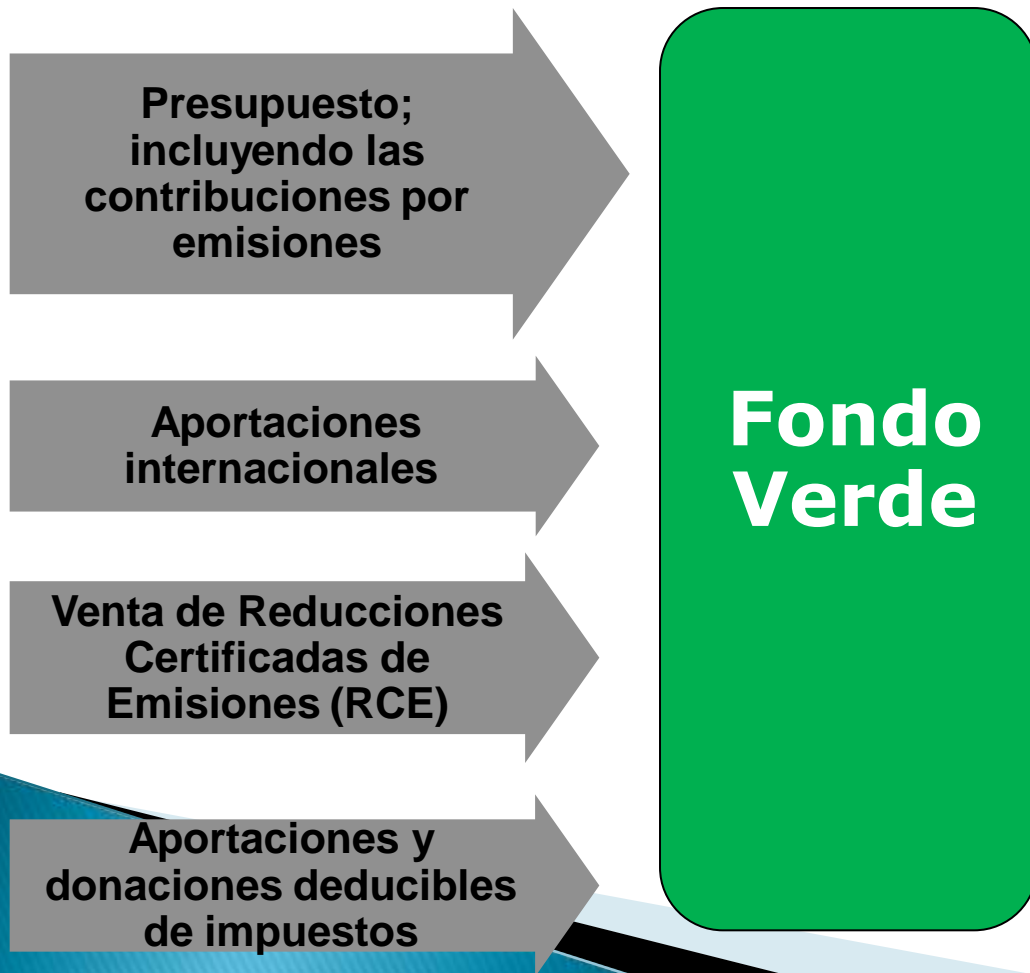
Presupuesto; incluyendo las contribuciones por emisiones

Aportaciones internacionales

Venta de Reducciones Certificadas de Emisiones (RCE)

Aportaciones y donaciones deducibles de impuestos

Fondo Verde